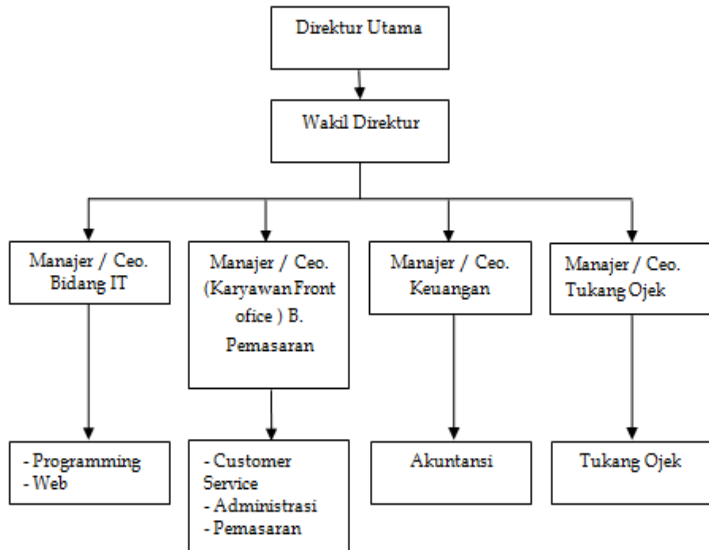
Direktur Utama

Wakil Direktur

Manajer / Ceo. Bidang IT

Manajer / Ceo. (Karyawan Front ofice ) B. Pemasaran

Manajer / Ceo. Keuangan

Manajer / Ceo. Tukang Ojek

- Programming
- Web

- Customer Service
- Administrasi
- Pemasaran

Akuntansi

Tukang Ojek